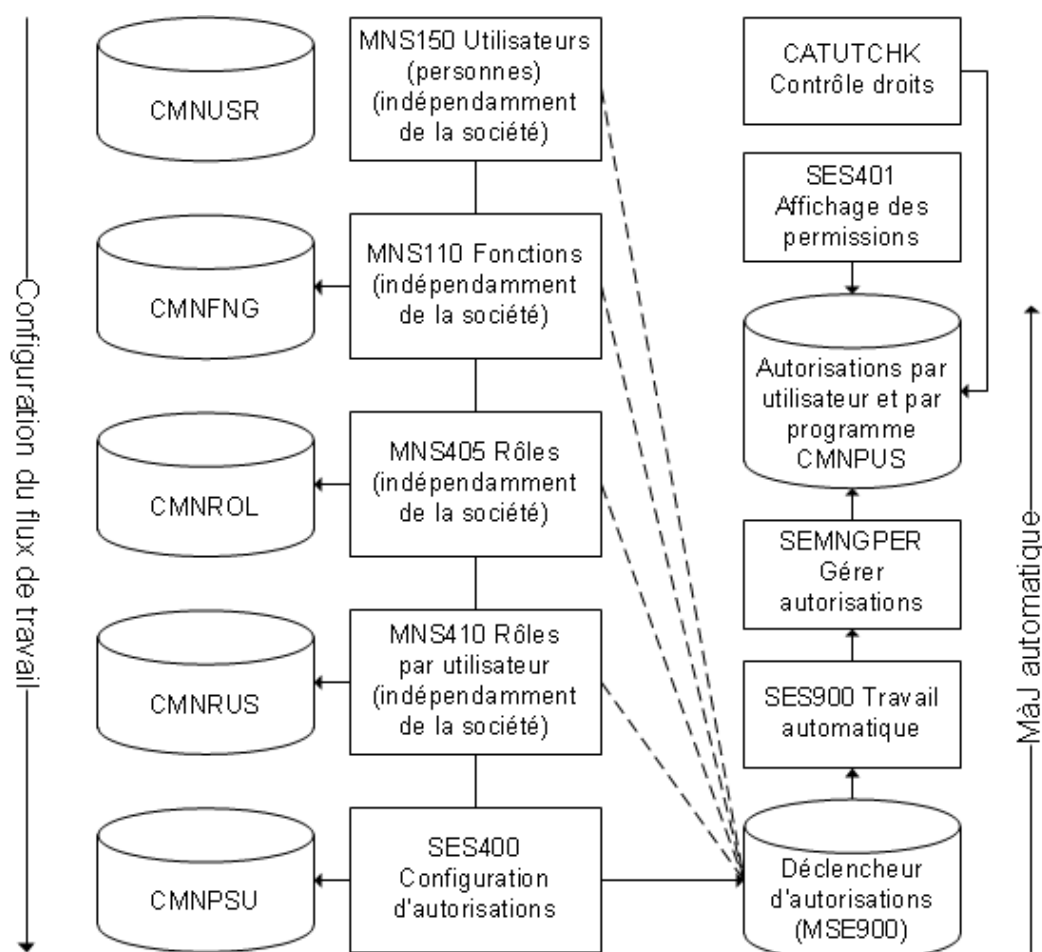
Configuration du flux de travail

CMNUSR

MNS150 Utilisateurs (personnes) (indépendamment de la société)

CMNFNG

MNS110 Fonctions (indépendamment de la société)

CMNROL

MNS405 Rôles (indépendamment de la société)

CMNRUS

MNS410 Rôles par utilisateur (indépendamment de la société)

CMNPSU

SES400 Configuration d'autorisations

CATUTCHK Contrôle droits

SES401 Affichage des permissions

Autorisations par utilisateur et par programme CMNPUS

SEMNGPER Gérer autorisations

SES900 Travail automatique

Déclencheur d'autorisations (MSE900)

MàJ automatique